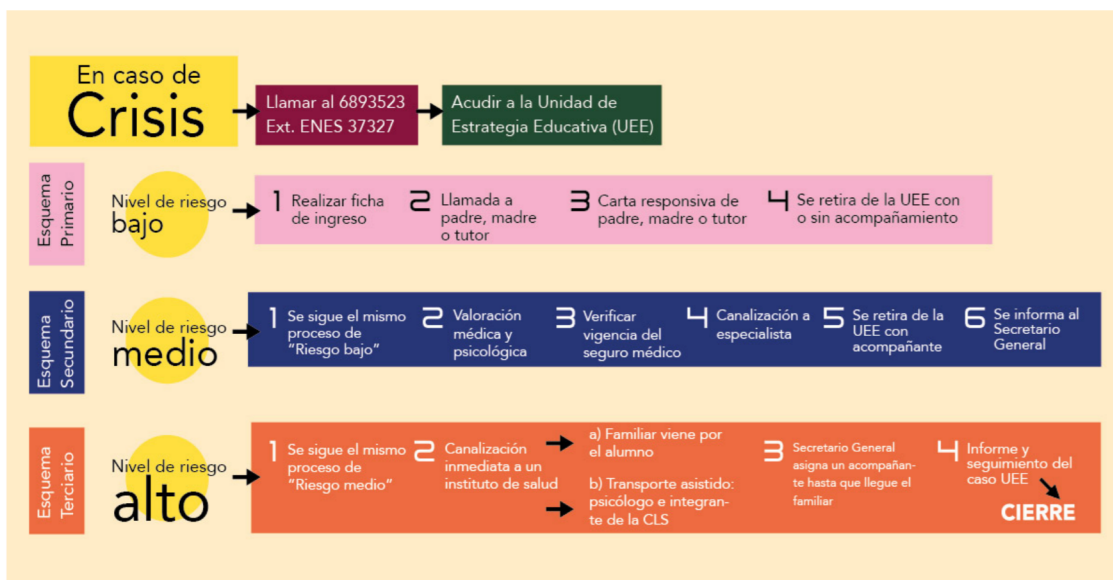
En caso de Crisis

Llamar al 6893523 Ext. ENES 37327

Acudir a la Unidad de Estrategia Educativa (UEE)

Esquema Primario

Nivel de riesgo bajo

1 Realizar ficha de ingreso

2 Llamada a padre, madre o tutor

3 Carta responsiva de padre, madre o tutor

4 Se retira de la UEE con o sin acompañamiento

Esquema Secundario

Nivel de riesgo medio

1 Se sigue el mismo proceso de "Riesgo bajo"

2 Valoración médica y psicológica

3 Verificar vigencia del seguro médico

4 Canalización a especialista

5 Se retira de la UEE con acompañante

6 Se informa al Secretario General

Esquema Terciario

Nivel de riesgo alto

1 Se sigue el mismo proceso de "Riesgo medio"

2 Canalización inmediata a un instituto de salud

a) Familiar viene por el alumno

b) Transporte asistido: psicólogo e integrante de la CLS

3 Secretario General asigna un acompañante hasta que llegue el familiar

4 Informe y seguimiento del caso UEE

CIERRE